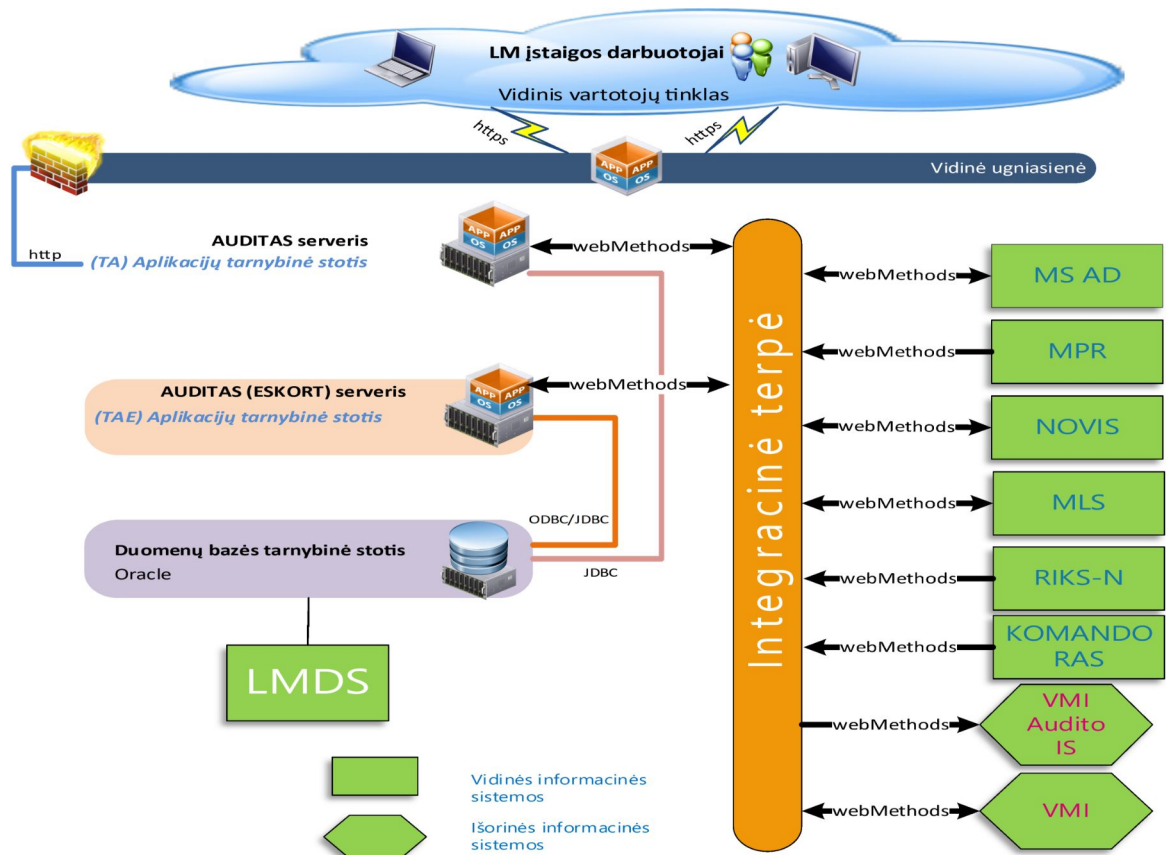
LM įstaigos darbuotojai

Vidinis vartotojų tinklas

https

https

APP APP
OS OS

Vidinė ugniasienė

http

AUDITAS serveris
(TA) Aplikacijų tarnybinė stotis

APP APP
OS OS

webMethods

AUDITAS (ESKORT) serveris
(TAE) Aplikacijų tarnybinė stotis

APP APP
OS OS

webMethods

ODBC/JDBC

Duomenų bazės tarnybinė stotis
Oracle

JDBC

LMDS

Integracinė terpė

webMethods
MS AD

webMethods
MPR

webMethods
NOVIS

webMethods
MLS

webMethods
RIKS-N

webMethods
KOMANDORAS

webMethods
VMI Audito IS

webMethods
VMI

Vidinės informacinės sistemos

Išorinės informacinės sistemos